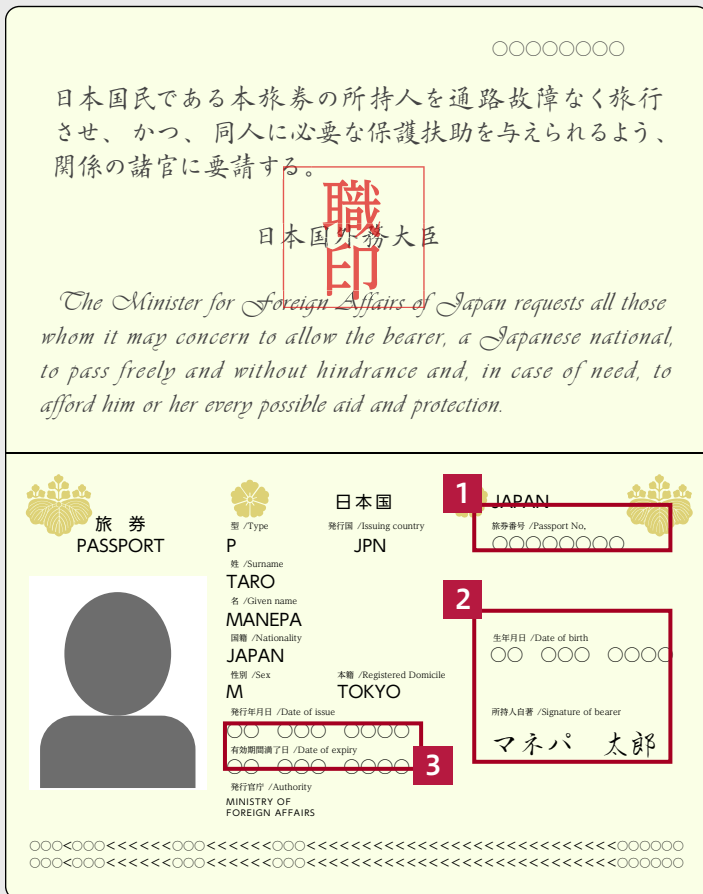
○○○○○○○○

日本国民である本旅券の所持人を通路故障なく旅行させ、かつ、同人に必要な保護扶助を与えられるよう、関係の諸官に要請する。

職印

日本国外務大臣

The Minister for Foreign Affairs of Japan requests all those whom it may concern to allow the bearer, a Japanese national, to pass freely and without hindrance and, in case of need, to afford him or her every possible aid and protection.

旅券
PASSPORT

日本国 JAPAN

型 /Type
P

発行国 /Issuing country
JPN

1
旅券番号 /Passport No.
○○○○○○○○

姓 /Surname
TARO

名 /Given name
MANEPA

国籍 /Nationality
JAPAN

2
生年月日 /Date of birth
○○ ○○○ ○○○○

性別 /Sex
M

本籍 /Registered Domicile
TOKYO

発行年月日 /Date of issue
○○ ○○○ ○○○○

所持人自署 /Signature of bearer
マネパ 太郎

有効期間満了日 /Date of expiry
○○ ○○○ ○○○○

3

発行官庁 /Authority
MINISTRY OF FOREIGN AFFAIRS

○○○<○○○<<<<<<○○○<<<<<<○○○<<<<<<<<<<<<<<<<<<<<<<<<<<<<○○○○○○
○○○<○○○<<<<<<○○○<<<<<<○○○<<<<<<<<<<<<<<<<<<<<<<<<<<<<○○○○○○